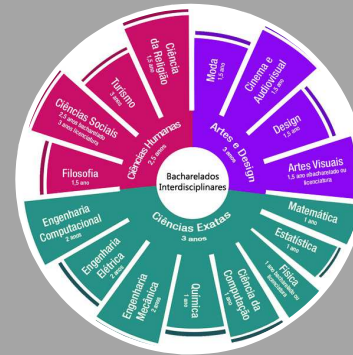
Bacharelados Interdisciplinares

Ciências Humanas
2,5 anos

Filosofia
1,5 ano

Ciências Sociais
2,5 anos bacharelado
3 anos licenciatura

Turismo
3 anos

Ciência da Religião
1,5 ano

Artes e Design
3 anos

Moda
3 anos

Cinema e Audiovisual
1,5 ano

Design
1,5 ano

Artes Visuais
1,5 ano bacharelado ou licenciatura

Ciências Exatas
3 anos

Matemática
1 ano

Estatística
1 ano

Física
1 ano bacharelado ou licenciatura

Ciência da Computação
1 ano

Química
1 ano

Engenharia Mecânica
2 anos

Engenharia Elétrica
2 anos

Engenharia Computacional
2 anos